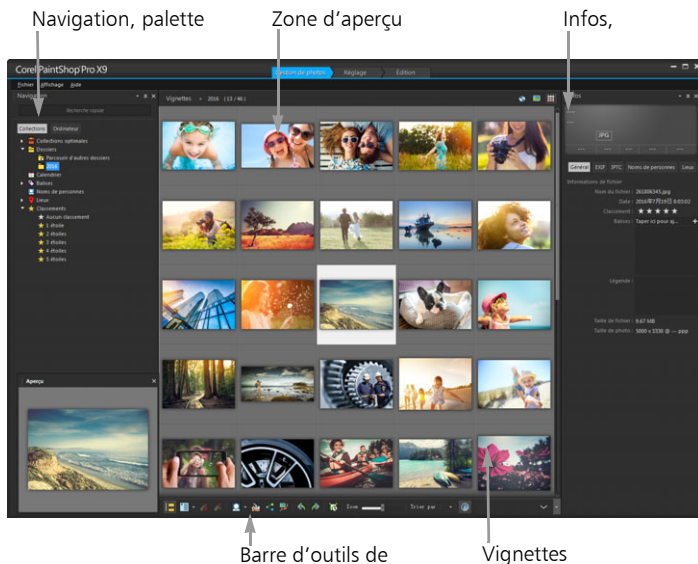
Navigation, palette

Zone d'aperçu

Infos,

Corel PaintShop Pro X9

Gestion de photos

Réglage

Edition

Fichier Affichage Aide

Navigation

Recherche rapide

Collections

Ordinateur

Collections optimales

Dossiers

Parcourir d'autres dossiers

2016

Calendrier

Balises

Noms de personnes

Lieux

Classements

Aucun classement

1 étoile

2 étoiles

3 étoiles

4 étoiles

5 étoiles

Aperçu

Vignettes

2016

(13 / 46)

Infos

JPG

Général

EXIF

IPTC

Noms de personnes

Lieux

Informations de fichier

Nom du fichier :

261006345.jpg

Date :

Classement :

★ ★ ★ ★ ★

Balises :

Taper ici pour aj...

Légende :

Taille de fichier :

9.67 MB

Taille de photo :

Zoom

Trier par

Barre d'outils de

Vignettes